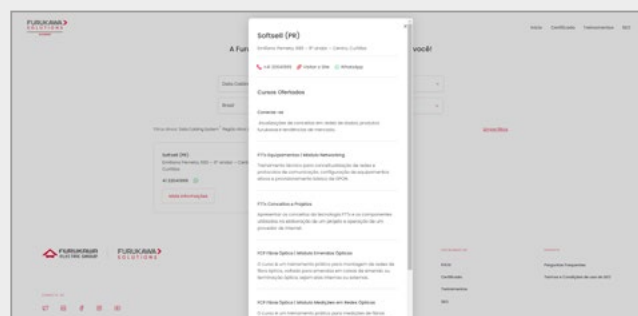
FURUKAWA SOLUTIONS

Início Certificado Treinamentos SEG

A Fur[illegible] você!

Softsell (PR)

Emiliano Perneta, 680 - 3º andar - Centro, Curitiba

+41 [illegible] Visitar o Site WhatsApp

Cursos Ofertados

Conectar-se

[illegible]

FTTx Equipamentos | Módulo Networking

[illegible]

FTTx Conceitos e Projetos

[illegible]

FCP Fibra Óptica | Módulo Emendas Ópticas

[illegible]

FCP Fibra Óptica | Módulo Medições em Redes Ópticas

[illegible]

Softsell (PR)

Emiliano Perneta, 680 - 3º andar - Centro, Curitiba

Mais informações

FURUKAWA ELECTRIC GROUP

FURUKAWA SOLUTIONS

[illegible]